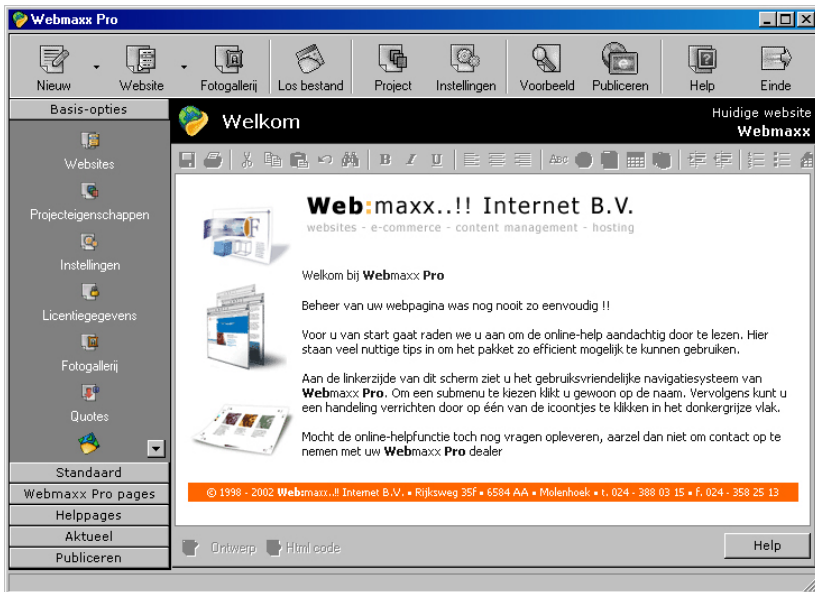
Webmaxx Pro

Nieuw
Website
Fotogallerij
Los bestand
Project
Instellingen
Voorbeeld
Publiceren
Help
Einde

Basis-opties

Websites
Projecteigenschappen
Instellingen
Licentiegegevens
Fotogallerij
Quotes

Standaard
Webmaxx Pro pages
Helppages
Aktueel
Publiceren

Welkom

Huidige website
Webmaxx

Web:maxx..!! Internet B.V.
websites - e-commerce - content management - hosting

Welkom bij Webmaxx Pro

Beheer van uw webpagina was nog nooit zo eenvoudig !!

Voor u van start gaat raden we u aan om de online-help aandachtig door te lezen. Hier staan veel nuttige tips in om het pakket zo efficient mogelijk te kunnen gebruiken.

Aan de linkerzijde van dit scherm ziet u het gebruiksvriendelijke navigatiesysteem van Webmaxx Pro. Om een submenu te kiezen klikt u gewoon op de naam. Vervolgens kunt u een handeling verrichten door op één van de icoontjes te klikken in het donkergrijze vlak.

Mocht de online-helpfunctie toch nog vragen opleveren, aarzel dan niet om contact op te nemen met uw Webmaxx Pro dealer

© 1998 - 2002 Web:maxx..!! Internet B.V. • Rijksweg 35f • 6584 AA • Molenhoek • t. 024 - 388 03 15 • f. 024 - 358 25 13

Ontwerp
Html code
Help